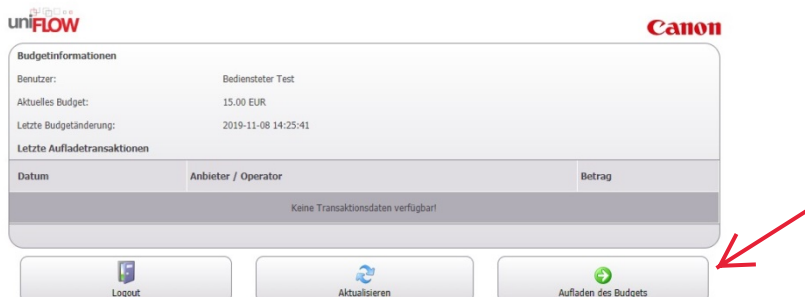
uniFLOW

Canon

Budgetinformationen

Benutzer: Bediensteter Test

Aktuelles Budget: 15.00 EUR

Letzte Budgetänderung: 2019-11-08 14:25:41

Letzte Aufladetransaktionen

| Datum | Anbieter / Operator | Betrag |
|---|---|---|
| Keine Transaktionsdaten verfügbar! | | |

Logout

Aktualisieren

Aufladen des Budgets